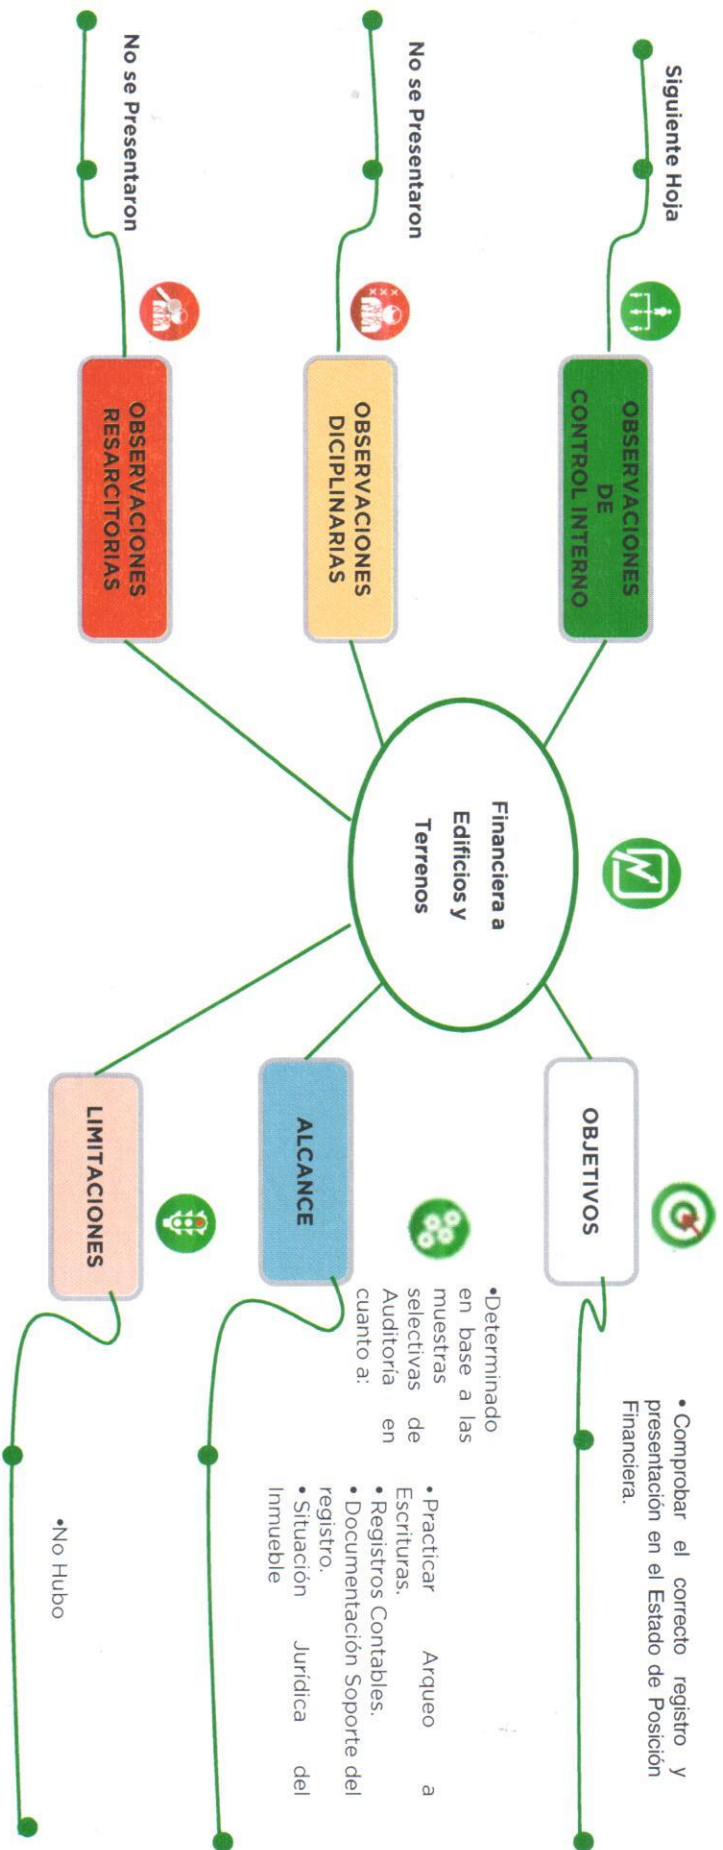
Financiera a Edificios y Terrenos

OBSERVACIONES DE CONTROL INTERNO

Siguiente Hoja

OBSERVACIONES DICIPLINARIAS

No se Presentaron

OBSERVACIONES RESARCITORIAS

No se Presentaron

OBJETIVOS

• Comprobar el correcto registro y presentación en el Estado de Posición Financiera.

ALCANCE

•Determinado en base a las muestras selectivas de Auditoría en cuanto a:

• Practicar Arqueo a Escrituras.
• Registros Contables.
• Documentación Soporte del registro.
• Situación Jurídica del Inmueble

LIMITACIONES

•No Hubo